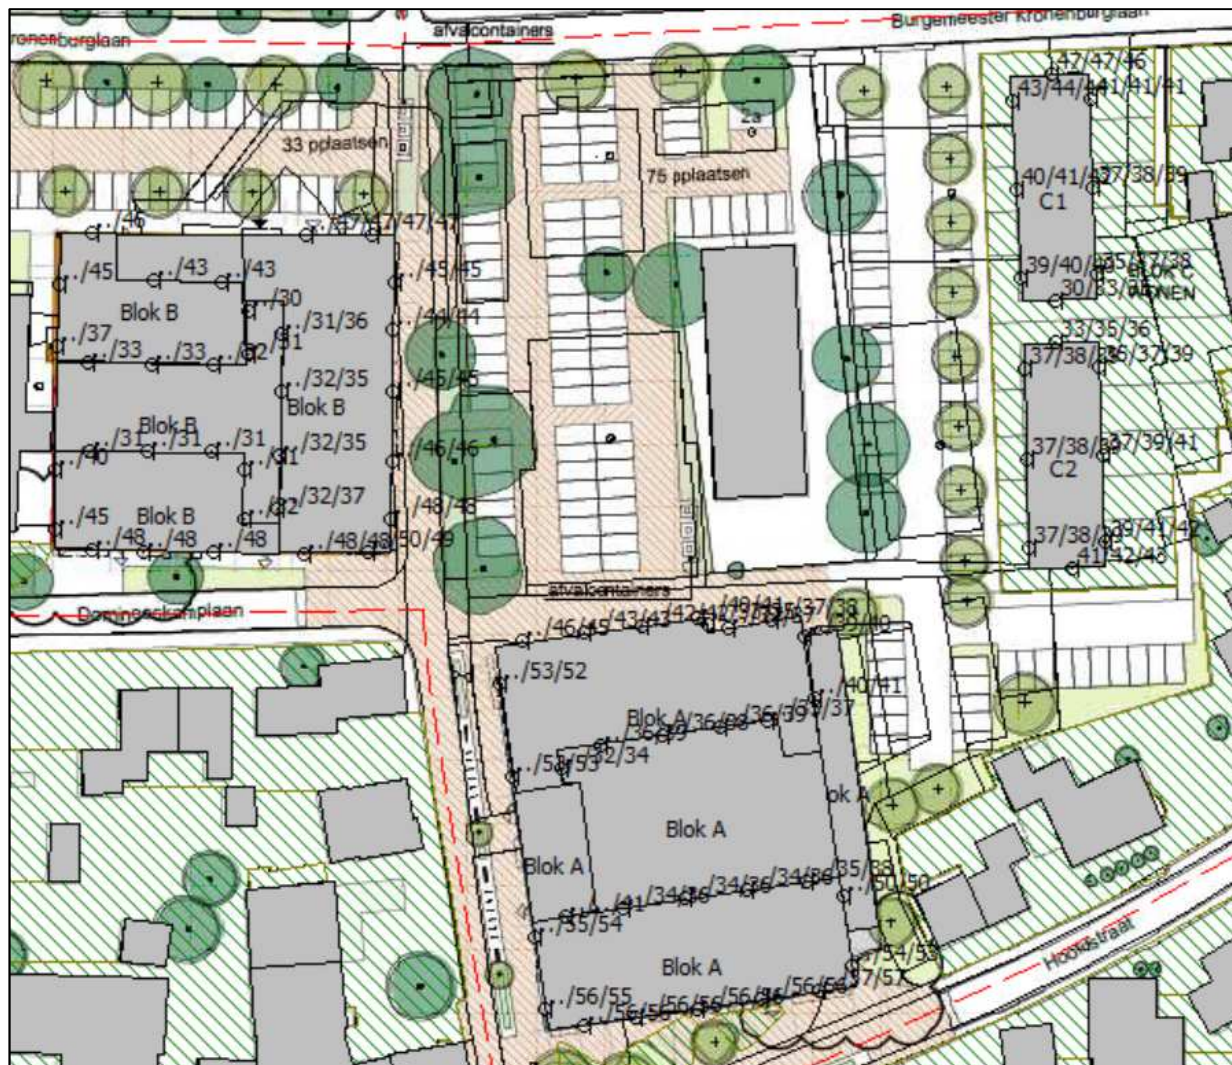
Burgemeester Kronenburglaan
Kronenburglaan
afvalcontainers
33 pplaatsen
75 pplaatsen
23
47/47/46
43/44/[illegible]41/41/41
40/41/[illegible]37/38/39
C1
39/40/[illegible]35/37/38
30/33/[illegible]
BLOK C
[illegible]NEN
33/35/36
37/38/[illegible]36/37/39
37/38/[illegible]37/39/41
C2
37/38/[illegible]39/41/42
41/42/48
/46
/47/47/47/47
/45
/43
/43
/30
Blok B
/31/36
/45/45
/44/44
/37
/33
/33
/32/31
/32/35
Blok B
/45/45
Blok B
/31
/31
/31
/32/35
/40
/31
/46/46
/32/37
/45
Blok B
/32
/48/48
/48
/48
/48
/48/48/50/49
afvalcontainers
Domineeskamplaan
/46/45/43/43/42/42/40/41/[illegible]/37/38
/38/40
/53/52
/40/41
Blok A/36/36
/36/39
/37
/36/39
/32/34
/53/53
Blok A
Blok A
/34/36
/34/36
/34/36
/35/38
/50/50
/41
/35/54
/54/53
Blok A
/57/57
/56/55
/56/56
/56/56
/56/56
Hoofdstraat